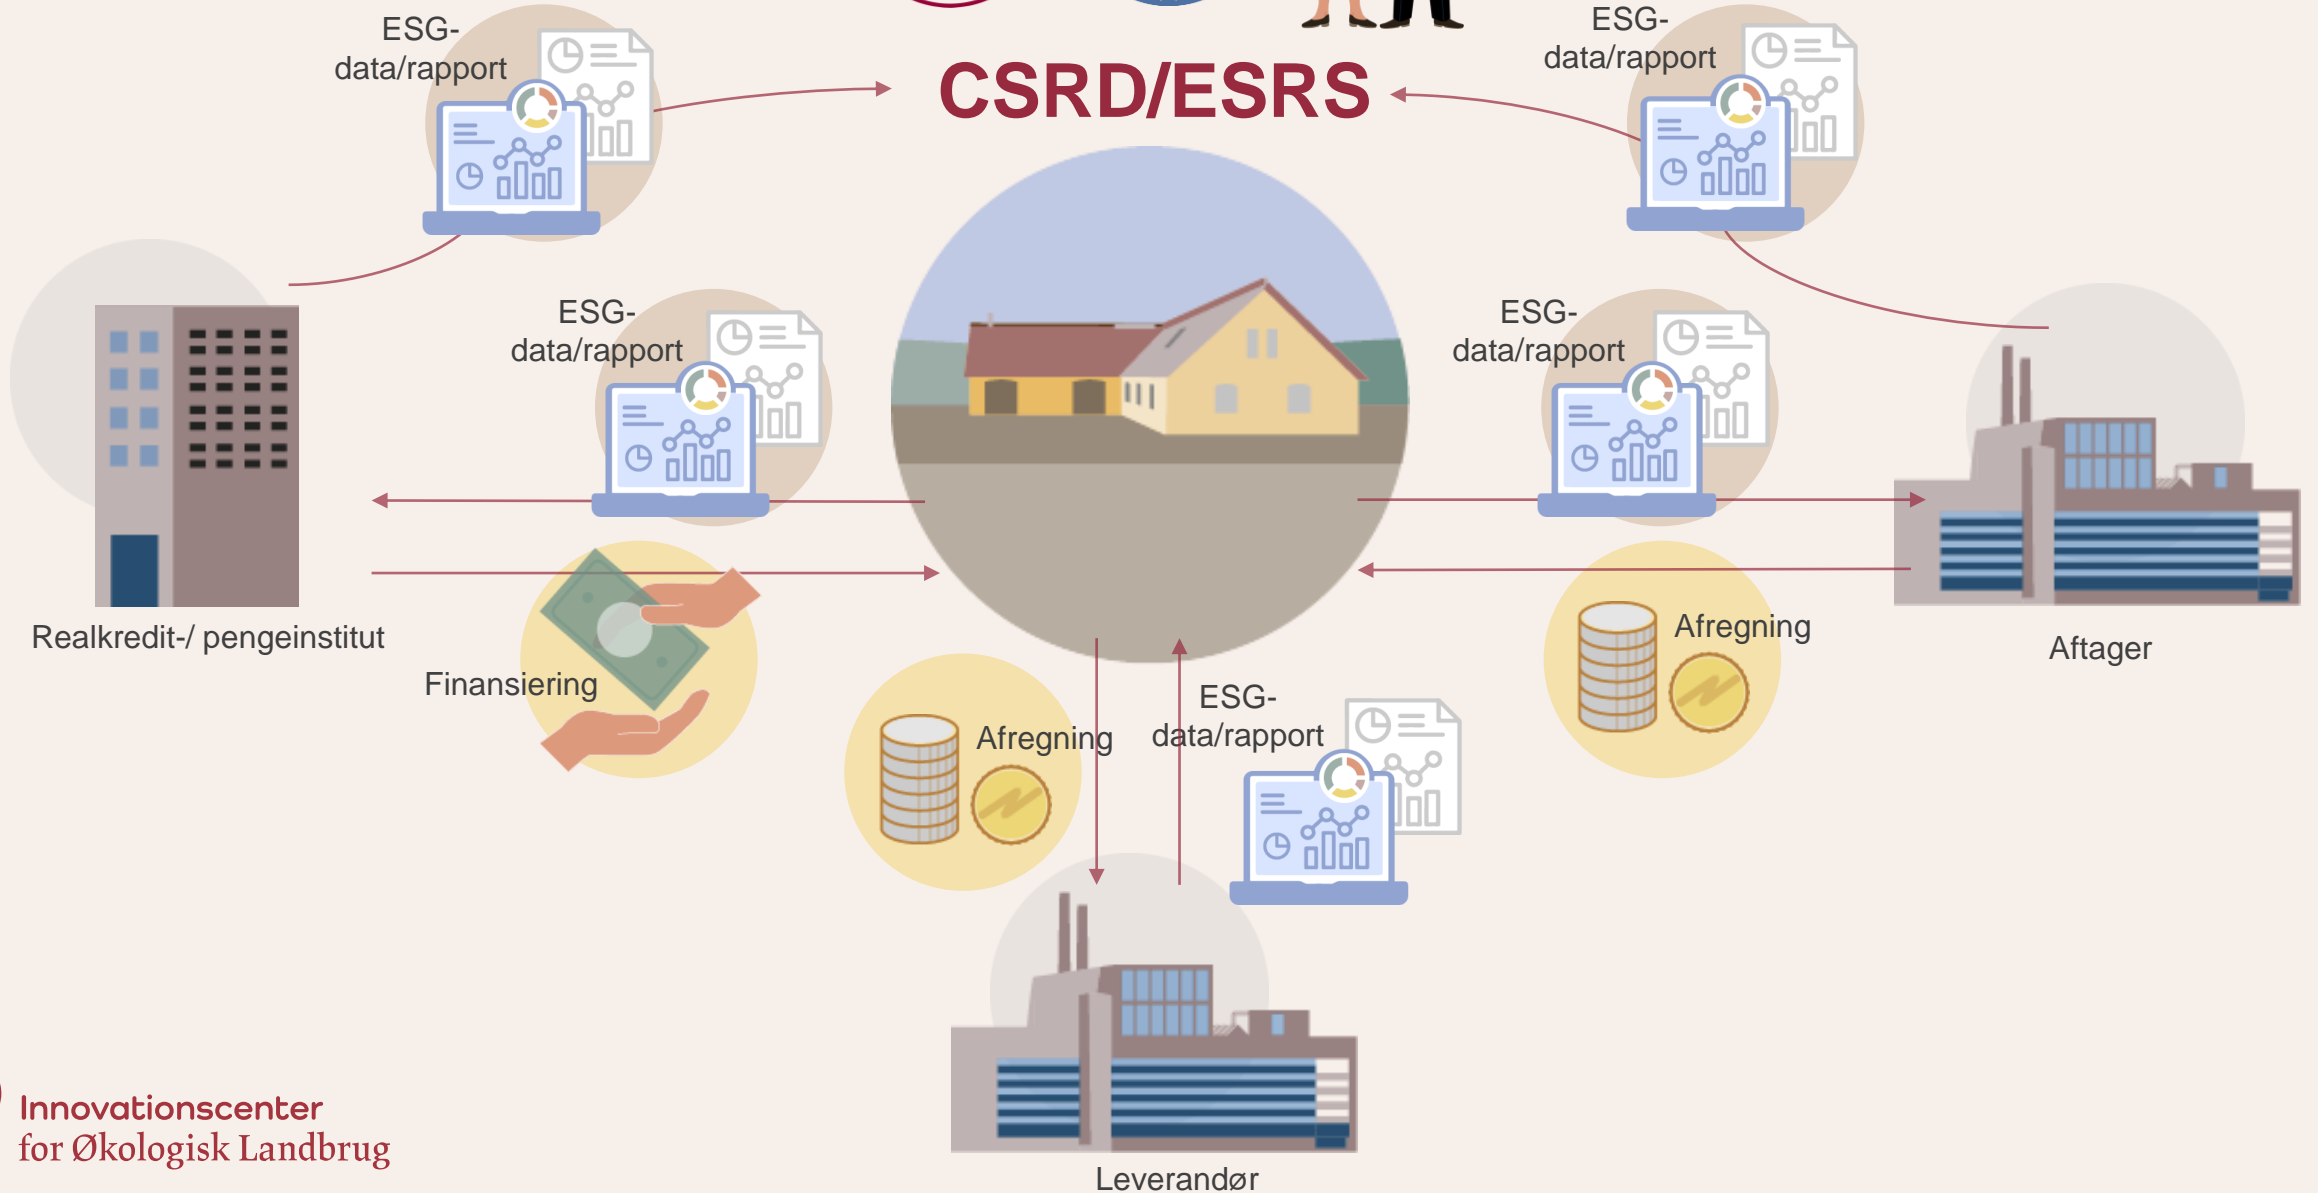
ESG-data/rapport

CSRD/ESRS

ESG-data/rapport

ESG-data/rapport

ESG-data/rapport

Realkredit-/ pengeinstitut

Finansiering

Afregning

ESG-data/rapport

Afregning

Aftager

Leverandør

Innovationscenter for Økologisk Landbrug